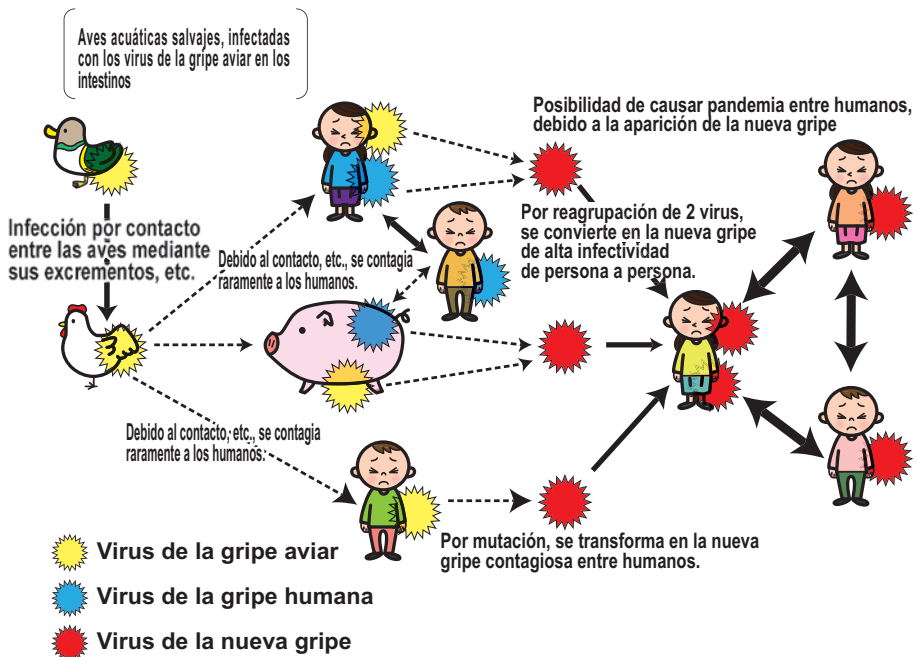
Aves acuáticas salvajes, infectadas con los virus de la gripe aviar en los intestinos

Infección por contacto entre las aves mediante sus excrementos, etc.

Debido al contacto, etc., se contagia raramente a los humanos.

Posibilidad de causar pandemia entre humanos, debido a la aparición de la nueva gripe

Por reagrupación de 2 virus, se convierte en la nueva gripe de alta infectividad de persona a persona.

Debido al contacto, etc., se contagia raramente a los humanos.

Por mutación, se transforma en la nueva gripe contagiosa entre humanos.

Virus de la gripe aviar

Virus de la gripe humana

Virus de la nueva gripe